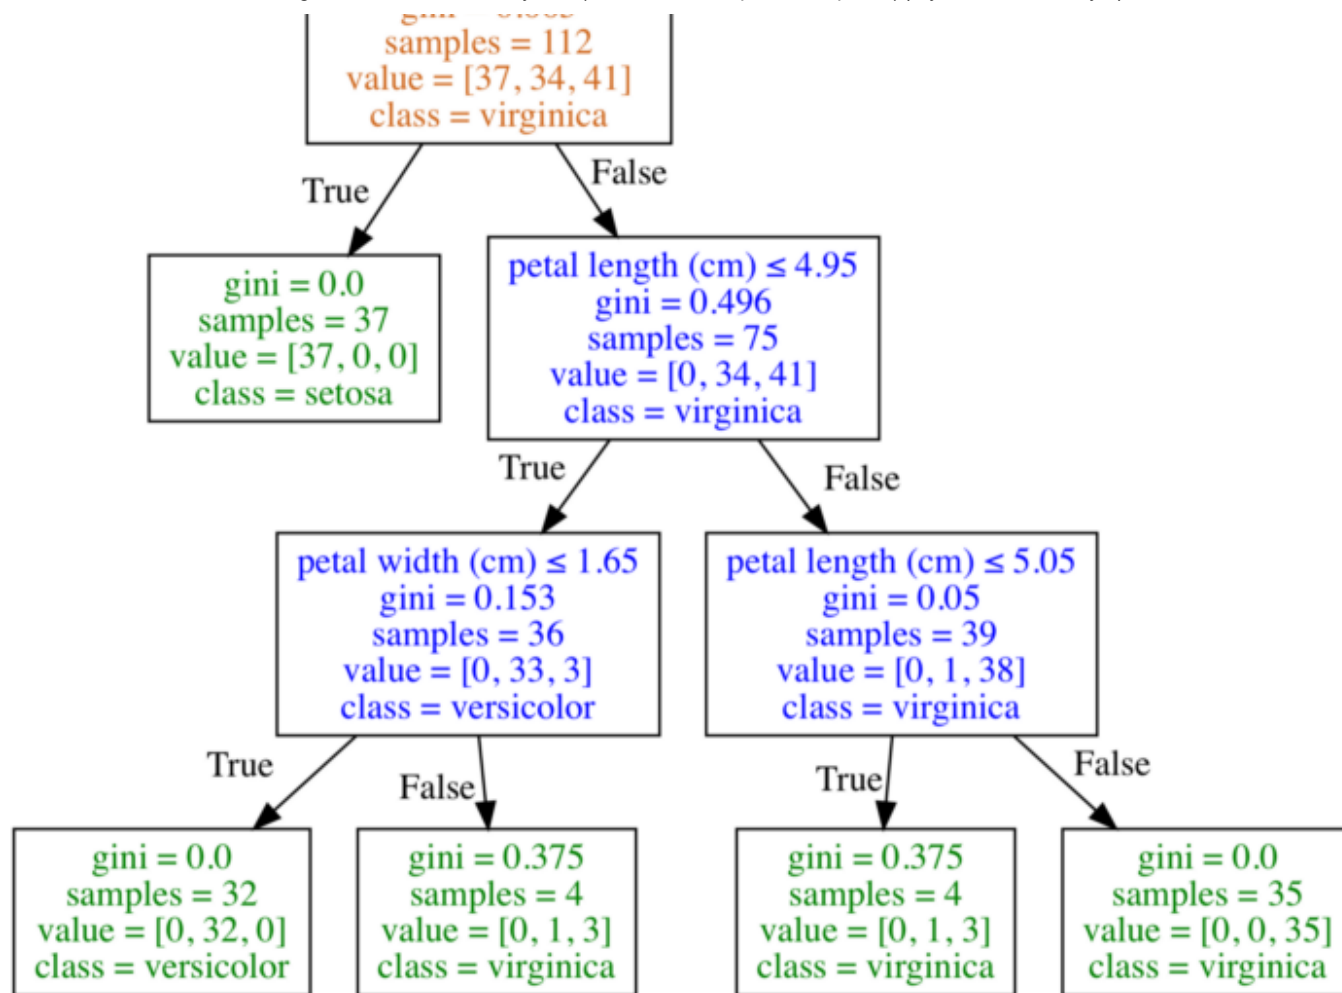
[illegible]
samples = 112
value = [37, 34, 41]
class = virginica

True

False

gini = 0.0
samples = 37
value = [37, 0, 0]
class = setosa

petal length (cm) ≤ 4.95
gini = 0.496
samples = 75
value = [0, 34, 41]
class = virginica

True

False

petal width (cm) ≤ 1.65
gini = 0.153
samples = 36
value = [0, 33, 3]
class = versicolor

petal length (cm) ≤ 5.05
gini = 0.05
samples = 39
value = [0, 1, 38]
class = virginica

True

False

True

False

gini = 0.0
samples = 32
value = [0, 32, 0]
class = versicolor

gini = 0.375
samples = 4
value = [0, 1, 3]
class = virginica

gini = 0.375
samples = 4
value = [0, 1, 3]
class = virginica

gini = 0.0
samples = 35
value = [0, 0, 35]
class = virginica